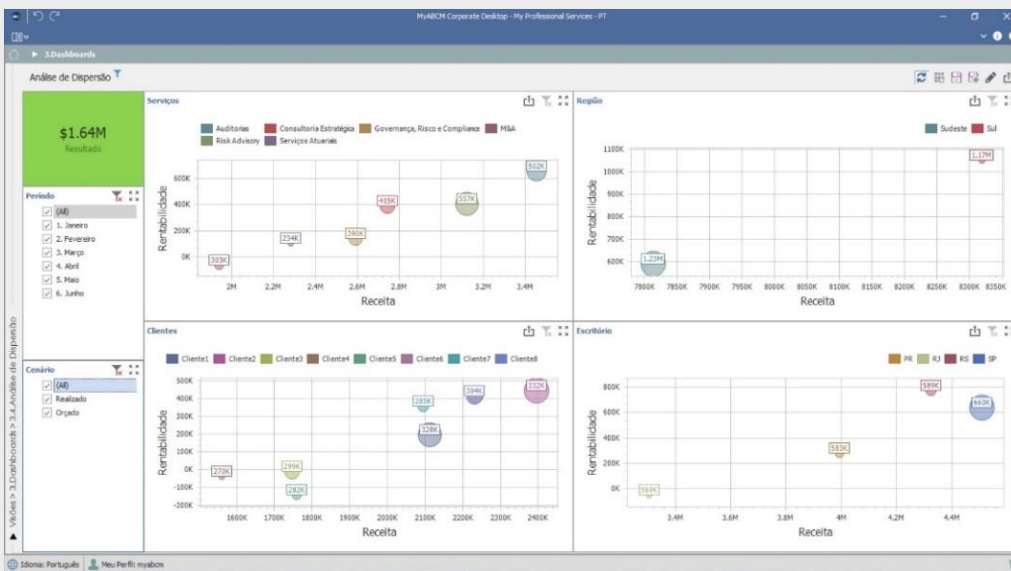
MyABCM Corporate Desktop - My Professional Services - PT

3.Dashboards

Análise de Dispersão

$1.64M
Resultado

Período
(All)
1. Janeiro
2. Fevereiro
3. Março
4. Abril
5. Maio
6. Junho

Cenário
(All)
Realizado
Orçado

Visões > 3.Dashboards > 3.4.Análise de Dispersão

Serviços
Auditorias
Consultoria Estratégica
Governança, Risco e Compliance
M&A
Risk Advisory
Serviços Atuariais
600K
400K
200K
0K
Rentabilidade
303K
234K
390K
415K
557K
592K
2M 2.2M 2.4M 2.6M 2.8M 3M 3.2M 3.4M
Receita

Região
Sudeste
Sul
1100K
1000K
900K
800K
700K
600K
Rentabilidade
1.23M
1.17M
7800K 7850K 7900K 7950K 8000K 8050K 8100K 8150K 8200K 8250K 8300K 8350K
Receita

Clientes
Cliente1 Cliente2 Cliente3 Cliente4 Cliente5 Cliente6 Cliente7 Cliente8
500K
400K
300K
200K
100K
0K
-100K
-200K
Rentabilidade
270K
299K
282K
285K
328K
394K
332K
1600K 1700K 1800K 1900K 2000K 2100K 2200K 2300K 2400K
Receita

Escritório
PR
RJ
RS
SP
800K
600K
400K
200K
0K
Rentabilidade
569K
583K
589K
660K
3.4M 3.6M 3.8M 4M 4.2M 4.4M
Receita

Idioma: Português
Meu Perfil: myabcm